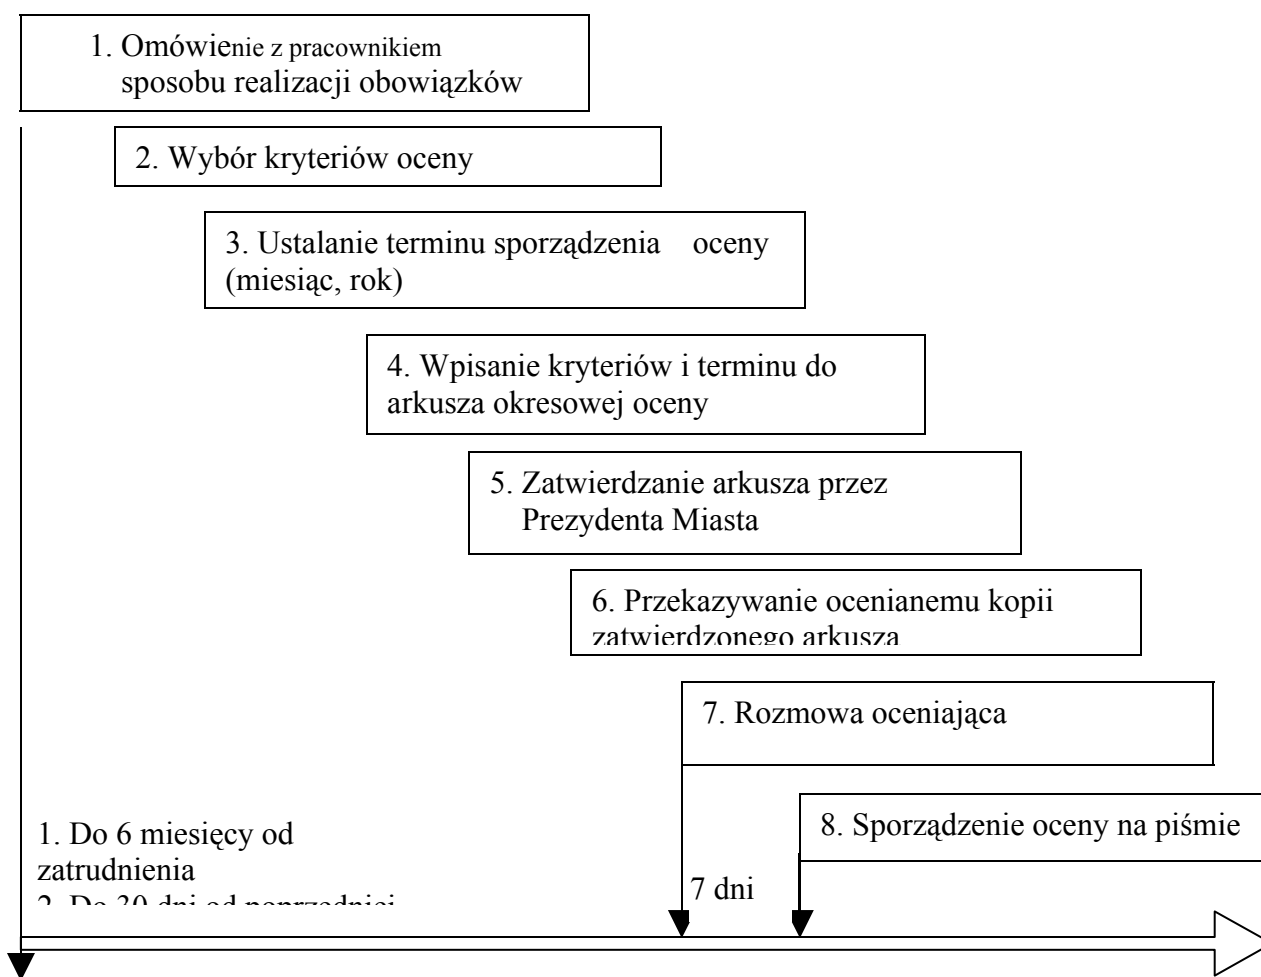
1. Omówienie z pracownikiem sposobu realizacji obowiązków

2. Wybór kryteriów oceny

3. Ustalanie terminu sporządzenia oceny (miesiąc, rok)

4. Wpisanie kryteriów i terminu do arkusza okresowej oceny

5. Zatwierdzanie arkusza przez Prezydenta Miasta

6. Przekazywanie ocenianemu kopii zatwierdzonego arkusza

7. Rozmowa oceniająca

8. Sporządzenie oceny na piśmie

1. Do 6 miesięcy od zatrudnienia
2. Do 30 dni od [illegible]

7 dni